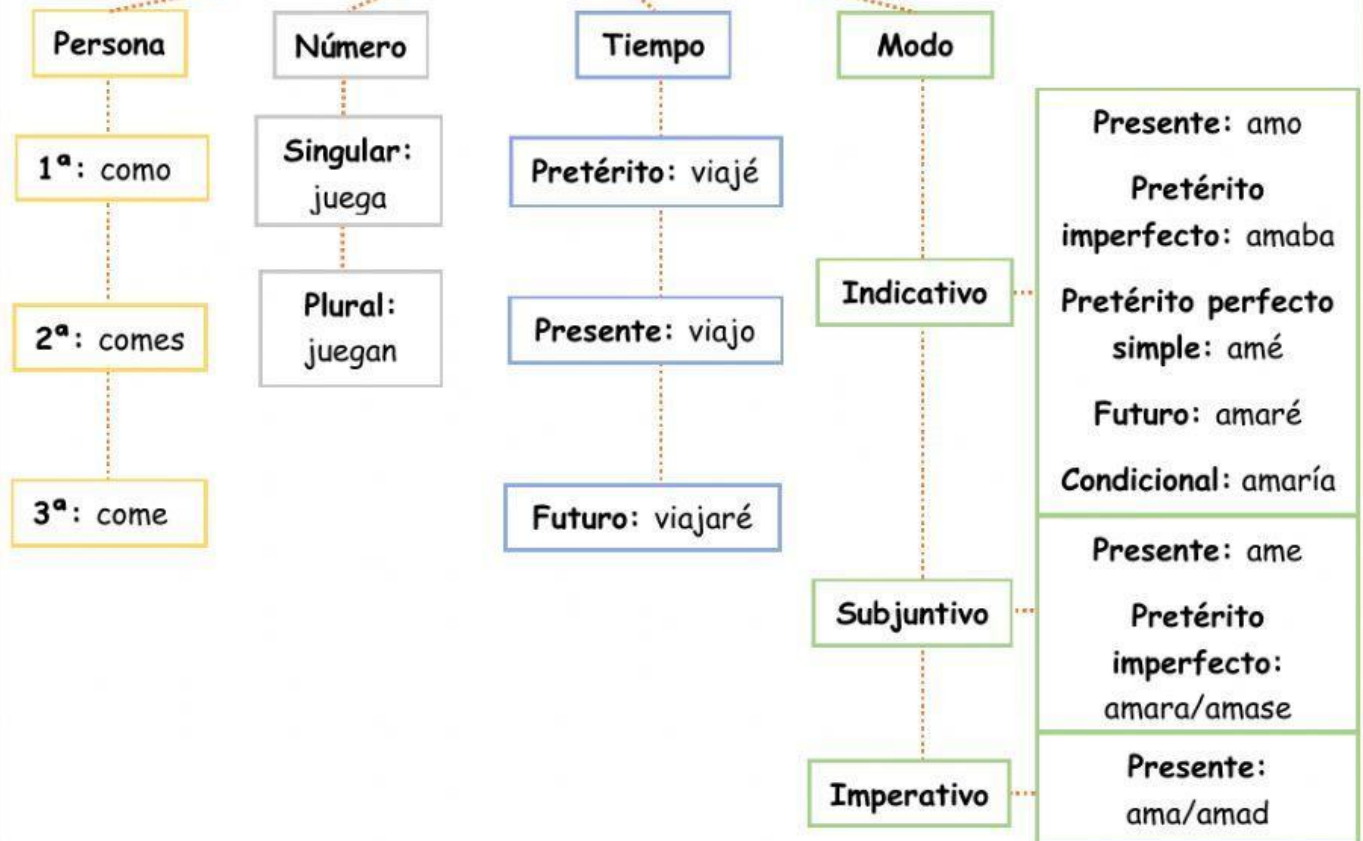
Persona

1ª: como

2ª: comes

3ª: come

Número

Singular: juega

Plural: juegan

Tiempo

Pretérito: viajé

Presente: viajo

Futuro: viajaré

Modo

Indicativo

Presente: amo

Pretérito imperfecto: amaba

Pretérito perfecto simple: amé

Futuro: amaré

Condicional: amaría

Subjuntivo

Presente: ame

Pretérito imperfecto: amara/amase

Imperativo

Presente: ama/amad